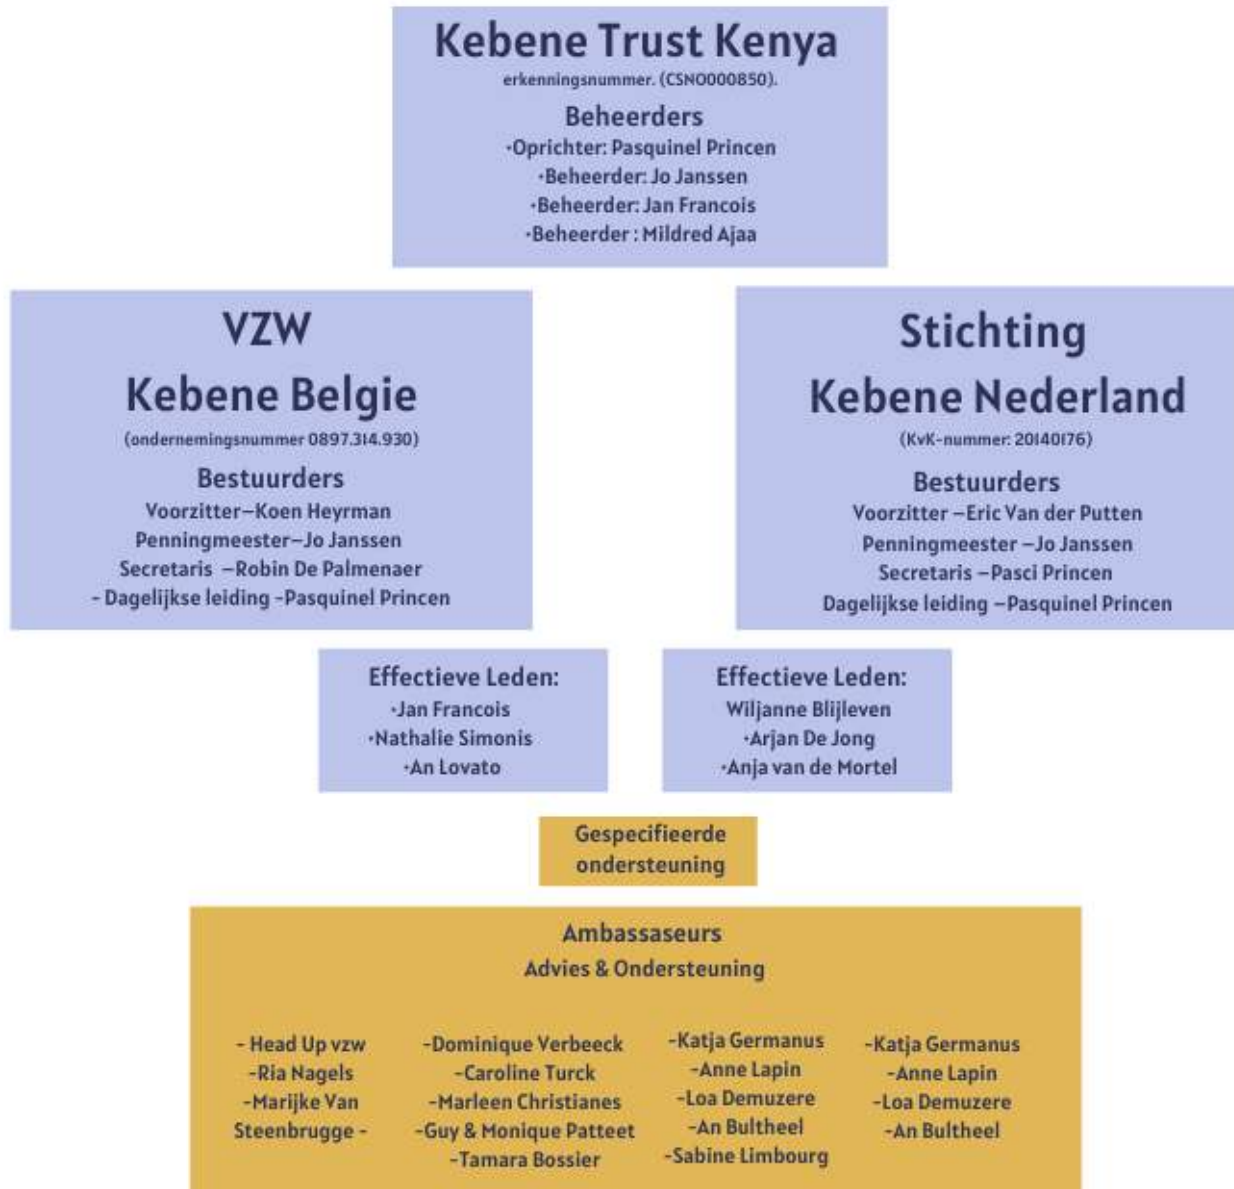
Kebene Trust Kenya
erkenningsnummer. (CSNO000850).

Beheerders
·Oprichter: Pasquinel Princen
·Beheerder: Jo Janssen
·Beheerder: Jan Francois
·Beheerder : Mildred Ajaa

VZW
Kebene Belgie
(ondernemingsnummer 0897.314.930)

Bestuurders
Voorzitter–Koen Heyrman
Penningmeester–Jo Janssen
Secretaris –Robin De Palmenaer
- Dagelijkse leiding -Pasquinel Princen

Stichting
Kebene Nederland
(KvK-nummer: 20140176)

Bestuurders
Voorzitter –Eric Van der Putten
Penningmeester –Jo Janssen
Secretaris –Pasci Princen
Dagelijkse leiding –Pasquinel Princen

Effectieve Leden:
·Jan Francois
·Nathalie Simonis
·An Lovato

Effectieve Leden:
Wiljanne Blijleven
·Arjan De Jong
·Anja van de Mortel

Gespecifieerde ondersteuning

Ambassaseurs
Advies & Ondersteuning

- Head Up vzw
-Ria Nagels
-Marijke Van Steenbrugge -

-Dominique Verbeeck
-Caroline Turck
-Marleen Christianes
-Guy & Monique Patteet
-Tamara Bossier

-Katja Germanus
-Anne Lapin
-Loa Demuzere
-An Bultheel
-Sabine Limbourg

-Katja Germanus
-Anne Lapin
-Loa Demuzere
-An Bultheel